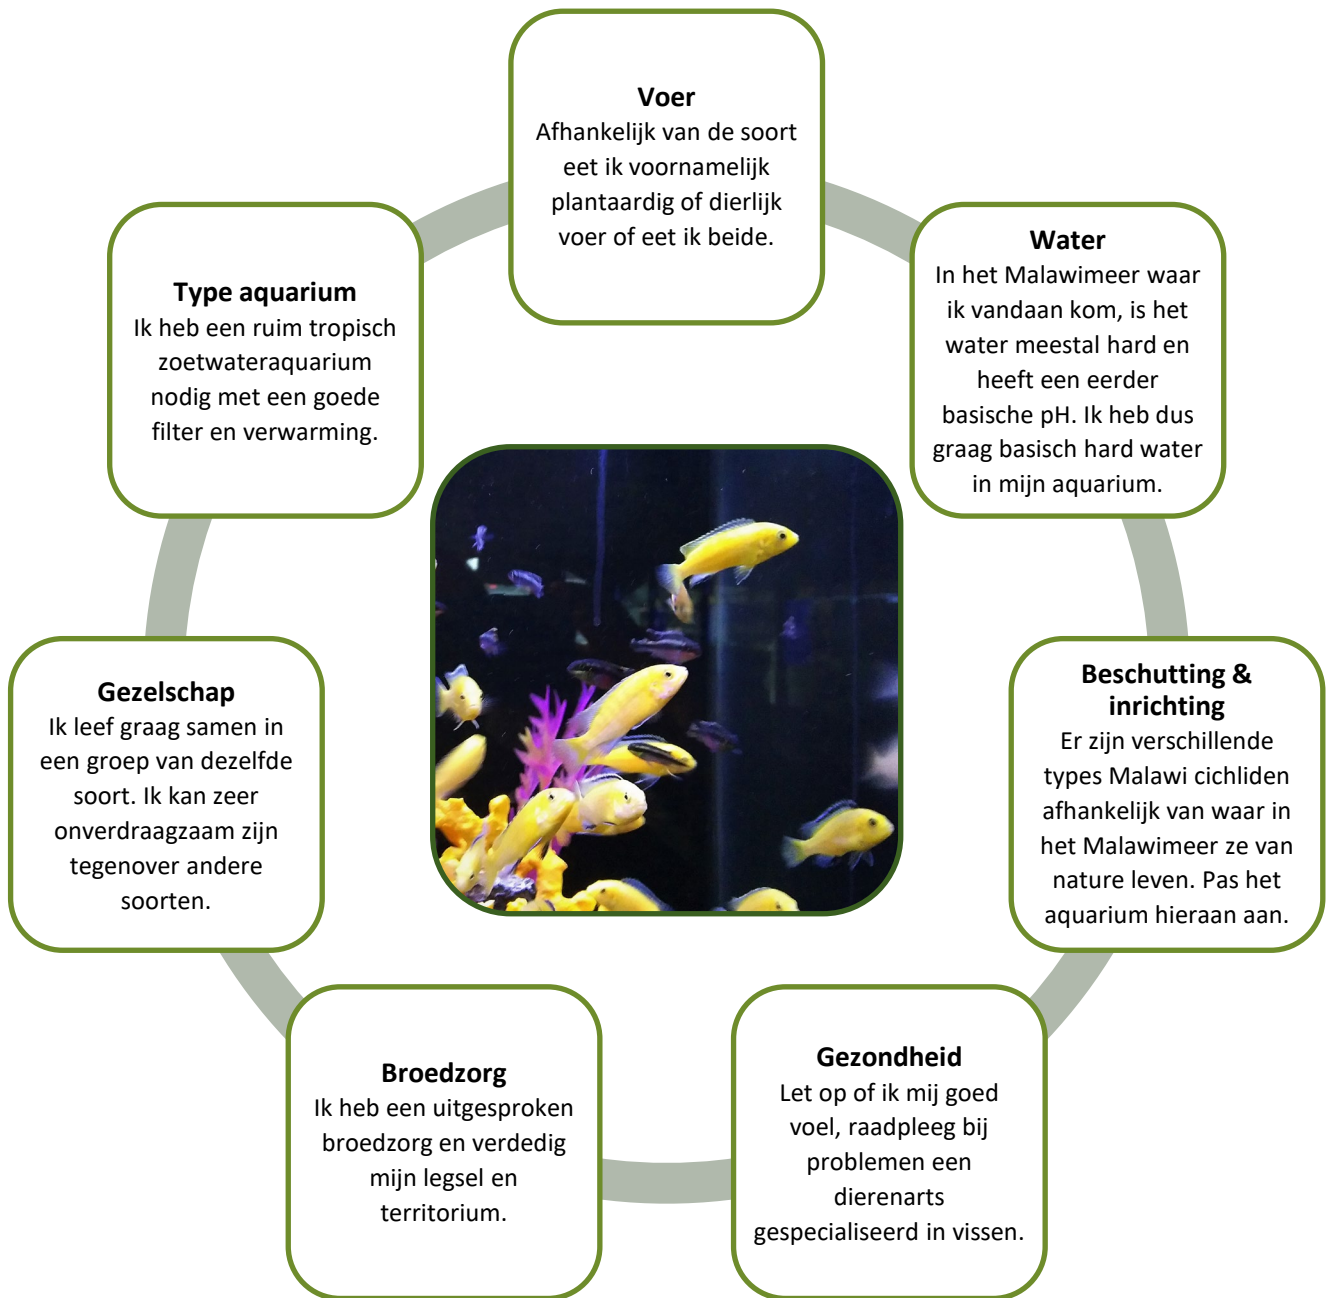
**Voer**
Afhankelijk van de soort eet ik voornamelijk plantaardig of dierlijk voer of eet ik beide.

**Water**
In het Malawimeer waar ik vandaan kom, is het water meestal hard en heeft een eerder basische pH. Ik heb dus graag basisch hard water in mijn aquarium.

**Beschutting & inrichting**
Er zijn verschillende types Malawi cichliden afhankelijk van waar in het Malawimeer ze van nature leven. Pas het aquarium hieraan aan.

**Gezondheid**
Let op of ik mij goed voel, raadpleeg bij problemen een dierenarts gespecialiseerd in vissen.

**Broedzorg**
Ik heb een uitgesproken broedzorg en verdedig mijn legsel en territorium.

**Gezelschap**
Ik leef graag samen in een groep van dezelfde soort. Ik kan zeer onverdraagzaam zijn tegenover andere soorten.

**Type aquarium**
Ik heb een ruim tropisch zoetwateraquarium nodig met een goede filter en verwarming.